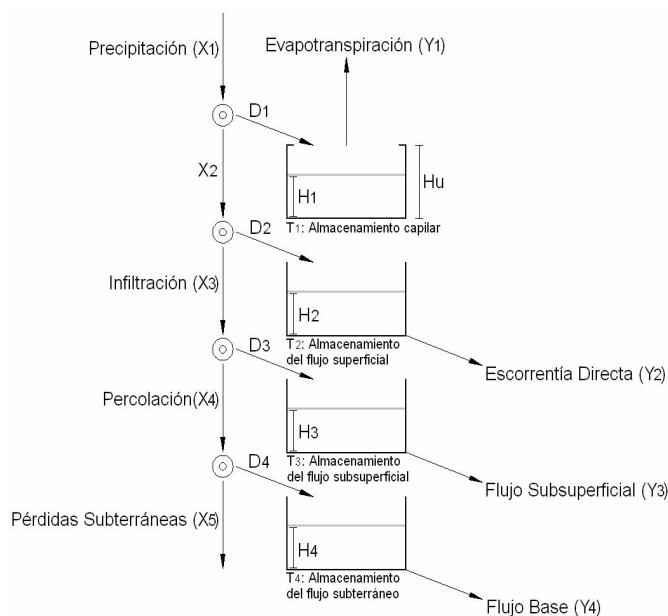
Precipitación ($X_1$)

Evapotranspiración ($Y_1$)

$D_1$

$X_2$

Hu

$H_1$

$T_1$: Almacenamiento capilar

$D_2$

Infiltración ($X_3$)

$H_2$

$T_2$: Almacenamiento del flujo superficial

$D_3$

Escorrentía Directa ($Y_2$)

Percolación($X_4$)

$H_3$

$T_3$: Almacenamiento del flujo subsuperficial

$D_4$

Flujo Subsuperficial ($Y_3$)

Pérdidas Subterráneas ($X_5$)

$H_4$

$T_4$: Almacenamiento del flujo subterráneo

Flujo Base ($Y_4$)